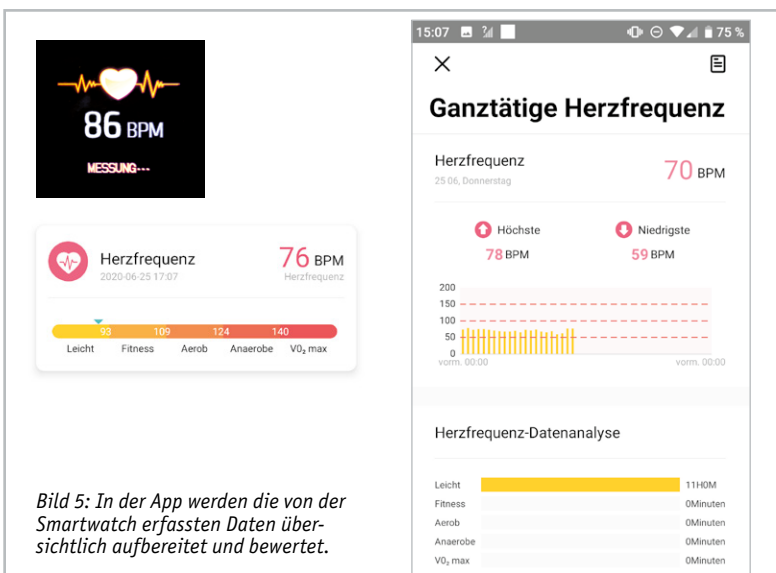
86 BPM
MESSUNG---

Herzfrequenz
2020-06-25 17:07
76 BPM
Herzfrequenz

93 109 124 140
Leicht Fitness Aerob Anaerobe V0$_2$ max

Bild 5: In der App werden die von der Smartwatch erfassten Daten übersichtlich aufbereitet und bewertet.

15:07 75 %

Ganztätige Herzfrequenz

Herzfrequenz
25.06, Donnerstag
70 BPM

Höchste
78 BPM
Niedrigste
59 BPM

200
150
100
50
0
vorm. 00:00
vorm. 00:00

Herzfrequenz-Datenanalyse

| | |
|---|---|
| Leicht | 11H0M |
| Fitness | 0Minuten |
| Aerob | 0Minuten |
| Anaerobe | 0Minuten |
| V0$_2$ max | 0Minuten |